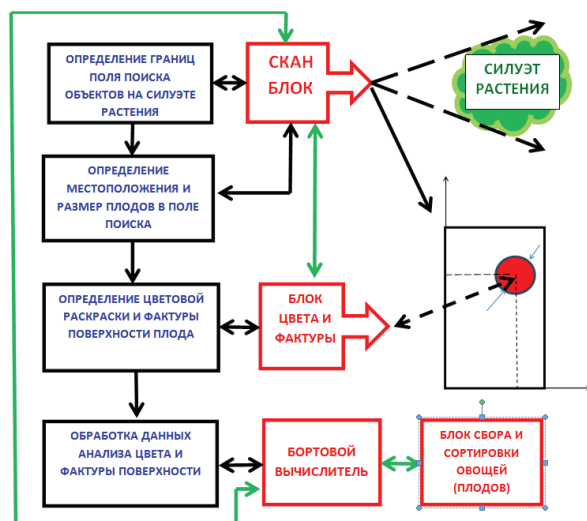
ОПРЕДЕЛЕНИЕ ГРАНИЦ ПОЛЯ ПОИСКА ОБЪЕКТОВ НА СИЛУЭТЕ РАСТЕНИЯ

СКАН БЛОК

СИЛУЭТ РАСТЕНИЯ

ОПРЕДЕЛЕНИЕ МЕСТОПОЛОЖЕНИЯ И РАЗМЕР ПЛОДОВ В ПОЛЕ ПОИСКА

ОПРЕДЕЛЕНИЕ ЦВЕТОВОЙ РАСКРАСКИ И ФАКТУРЫ ПОВЕРХНОСТИ ПЛОДА

БЛОК ЦВЕТА И ФАКТУРЫ

ОБРАБОТКА ДАННЫХ АНАЛИЗА ЦВЕТА И ФАКТУРЫ ПОВЕРХНОСТИ

БОРТОВОЙ ВЫЧИСЛИТЕЛЬ

БЛОК СБОРА И СОРТИРОВКИ ОВОЩЕЙ (ПЛОДОВ)